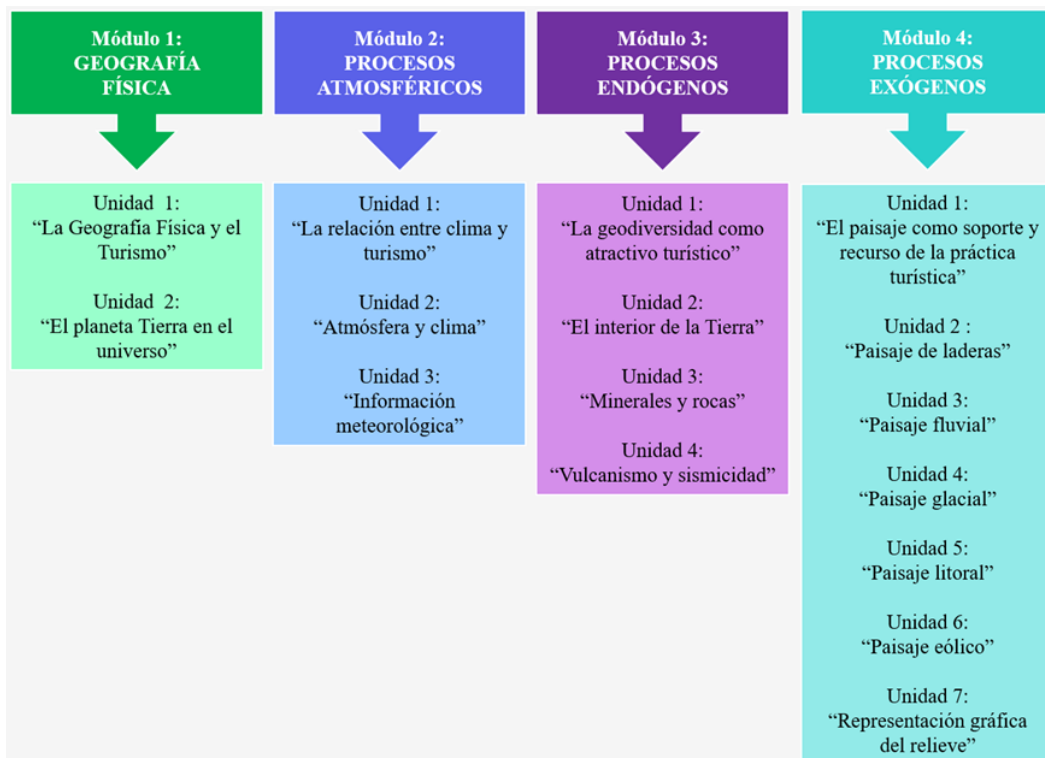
Módulo 1: GEOGRAFÍA FÍSICA

Unidad 1: “La Geografía Física y el Turismo”

Unidad 2: “El planeta Tierra en el universo”

Módulo 2: PROCESOS ATMOSFÉRICOS

Unidad 1: “La relación entre clima y turismo”

Unidad 2: “Atmósfera y clima”

Unidad 3: “Información meteorológica”

Módulo 3: PROCESOS ENDÓGENOS

Unidad 1: “La geodiversidad como atractivo turístico”

Unidad 2: “El interior de la Tierra”

Unidad 3: “Minerales y rocas”

Unidad 4: “Vulcanismo y sismicidad”

Módulo 4: PROCESOS EXÓGENOS

Unidad 1: “El paisaje como soporte y recurso de la práctica turística”

Unidad 2 : “Paisaje de laderas”

Unidad 3: “Paisaje fluvial”

Unidad 4: “Paisaje glacial”

Unidad 5: “Paisaje litoral”

Unidad 6: “Paisaje eólico”

Unidad 7: “Representación gráfica del relieve”